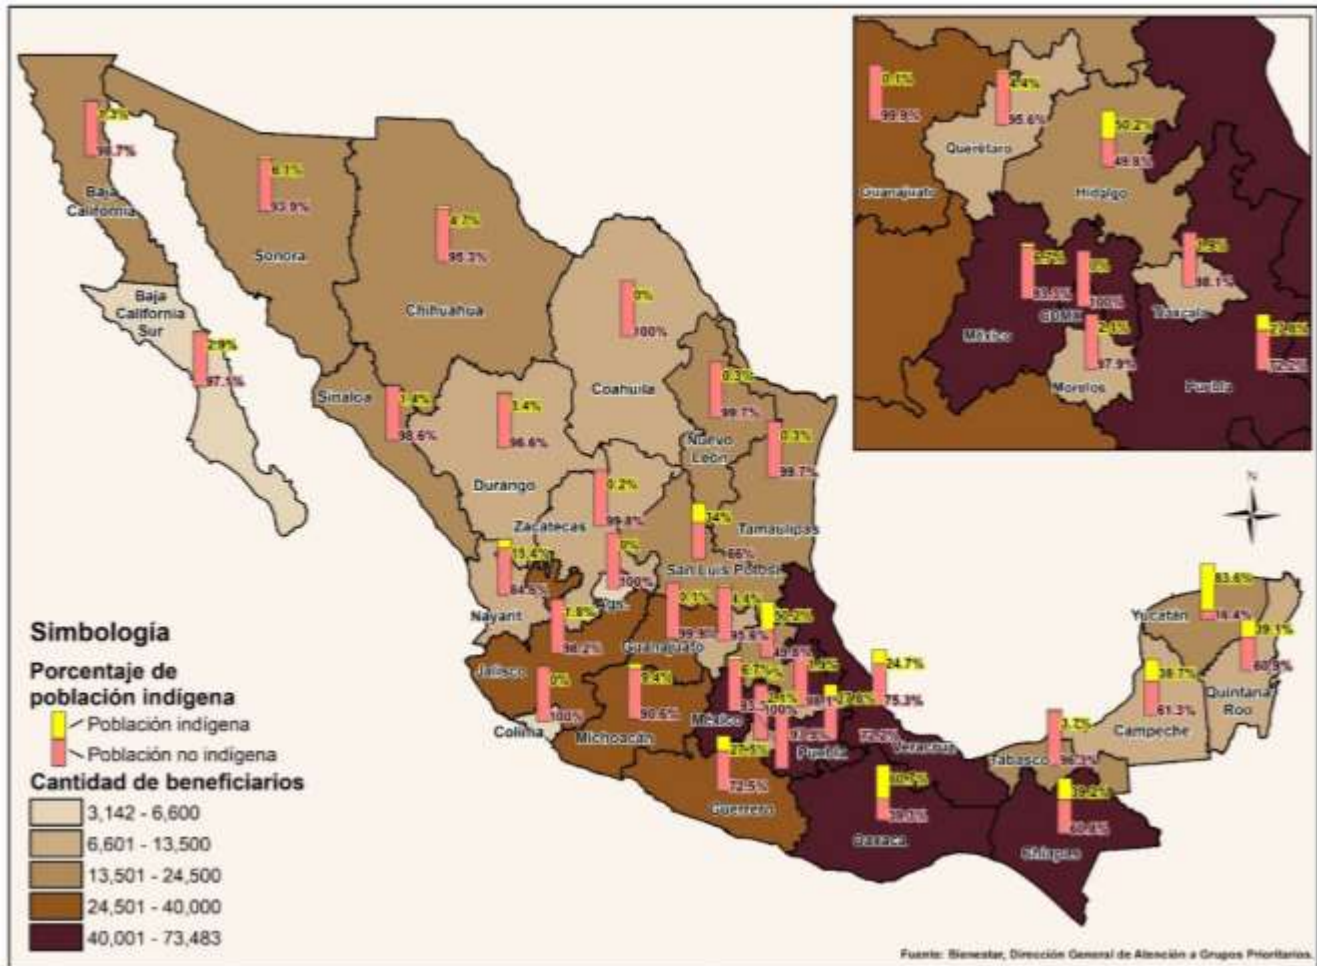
Baja California
3.3%
96.7%

Sonora
6.1%
93.9%

Chihuahua
4.7%
95.3%

Baja California Sur
2.9%
97.1%

Coahuila
0%
100%

Sinaloa
1.4%
98.6%

Durango
3.4%
96.6%

Nuevo León
0.3%
99.7%

Tamaulipas
0.3%
99.7%

Zacatecas
0.2%
99.8%

San Luis Potosí
34%
66%

Nayarit
15.4%
84.6%

Ags
0%
100%

Jalisco
1.8%
98.2%

Guanajuato
0.1%
99.9%

Querétaro
4.4%
95.6%

Hidalgo
50.2%
49.8%

Colima
0%
100%

Michoacán
9.4%
90.6%

México
6.7%

CDMX
0%
100%

Morelos
2.1%
97.9%

Tlaxcala
1.9%
98.1%

Puebla
27.8%
72.2%

Veracruz
24.7%
75.3%

Guerrero
27.5%
72.5%

Oaxaca
60.2%
39.8%

Chiapas
39.2%
60.8%

Tabasco
3.2%
96.8%

Campeche
38.7%
61.3%

Yucatán
83.6%
16.4%

Quintana Roo
39.1%
60.9%

Guanajuato
0.1%
99.9%

Querétaro
4.4%
95.6%

Hidalgo
50.2%
49.8%

México
2.5%
93.5%

CDMX
0%
100%

Tlaxcala
1.9%
98.1%

Morelos
2.1%
97.9%

Puebla
27.8%
72.2%

N

Simbología
Porcentaje de población indígena
Población indígena
Población no indígena
Cantidad de beneficiarios
3,142 - 6,600
6,601 - 13,500
13,501 - 24,500
24,501 - 40,000
40,001 - 73,483

Fuente: Bienestar, Dirección General de Atención a Grupos Prioritarios.